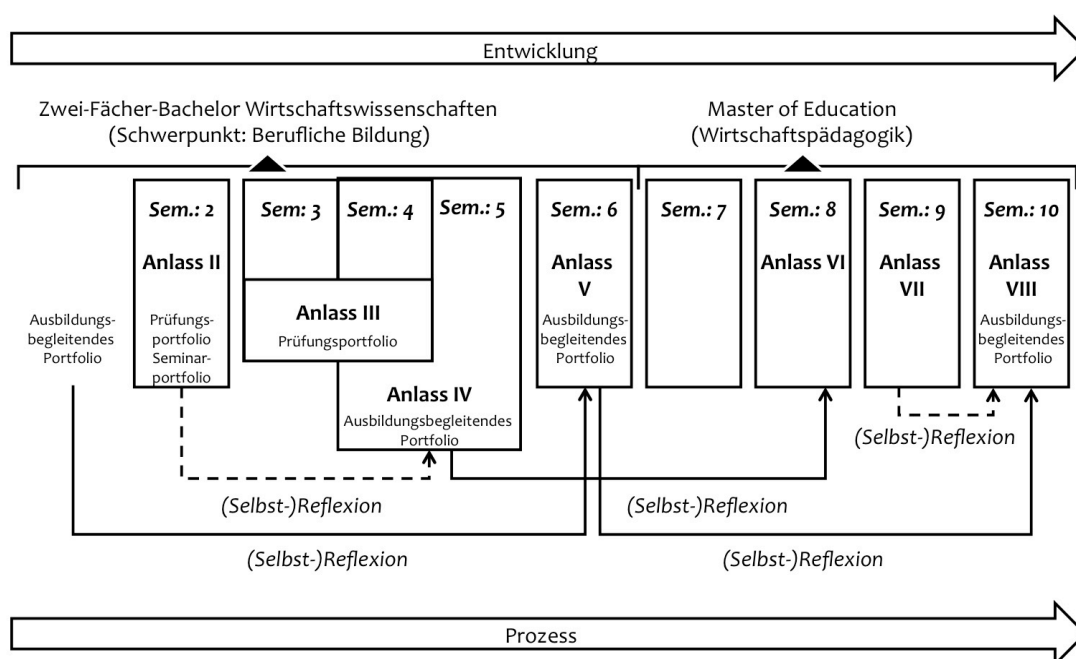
Entwicklung

Zwei-Fächer-Bachelor Wirtschaftswissenschaften
(Schwerpunkt: Berufliche Bildung)

Master of Education
(Wirtschaftspädagogik)

Ausbildungsbegleitendes Portfolio

Sem.: 2
Anlass II
Prüfungsportfolio
Seminarportfolio

Sem: 3

Sem.: 4

Sem.: 5

Anlass III
Prüfungsportfolio

Anlass IV
Ausbildungsbegleitendes Portfolio

Sem.: 6
Anlass V
Ausbildungsbegleitendes Portfolio

Sem.: 7

Sem.: 8
Anlass VI

Sem.: 9
Anlass VII

Sem.: 10
Anlass VIII
Ausbildungsbegleitendes Portfolio

(Selbst-)Reflexion

(Selbst-)Reflexion

(Selbst-)Reflexion

(Selbst-)Reflexion

(Selbst-)Reflexion

Prozess